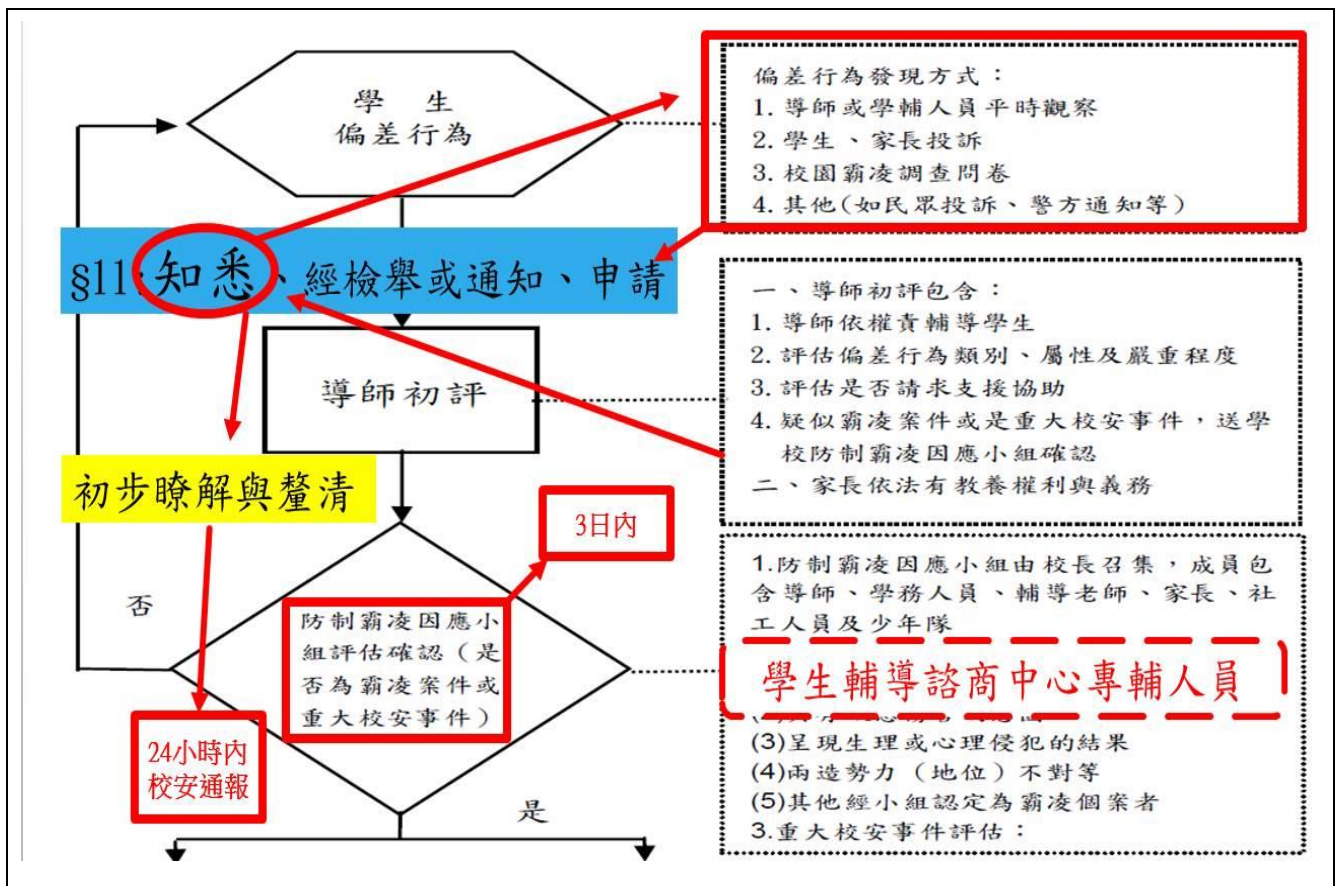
學　生
偏差行為

偏差行為發現方式：
1. 導師或學輔人員平時觀察
2. 學生、家長投訴
3. 校園霸凌調查問卷
4. 其他(如民眾投訴、警方通知等)

§11 知悉、經檢舉或通知、申請

一、導師初評包含：
1. 導師依權責輔導學生
2. 評估偏差行為類別、屬性及嚴重程度
3. 評估是否請求支援協助
4. 疑似霸凌案件或是重大校安事件，送學校防制霸凌因應小組確認
二、家長依法有教養權利與義務

導師初評

初步瞭解與釐清

3日內

1.防制霸凌因應小組由校長召集，成員包含導師、學務人員、輔導老師、家長、社工人員及少年隊

學生輔導諮商中心專輔人員

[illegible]
(3)呈現生理或心理侵犯的結果
(4)兩造勢力（地位）不對等
(5)其他經小組認定為霸凌個案者
3.重大校安事件評估：

否

防制霸凌因應小組評估確認（是否為霸凌案件或重大校安事件）

24小時內
校安通報

是